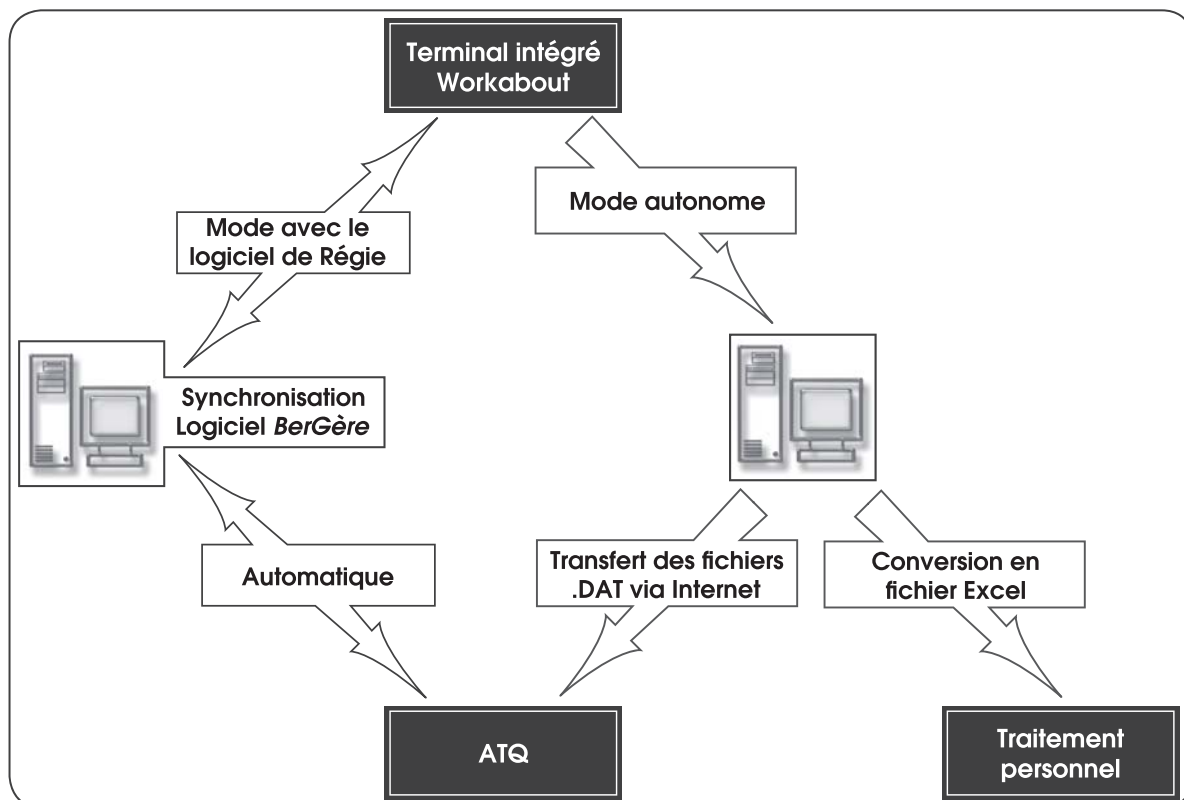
Terminal intégré
Workabout

Mode avec le logiciel de Régie

Mode autonome

Synchronisation
Logiciel *BerGère*

Automatique

Transfert des fichiers .DAT via Internet

Conversion en fichier Excel

ATQ

Traitement personnel